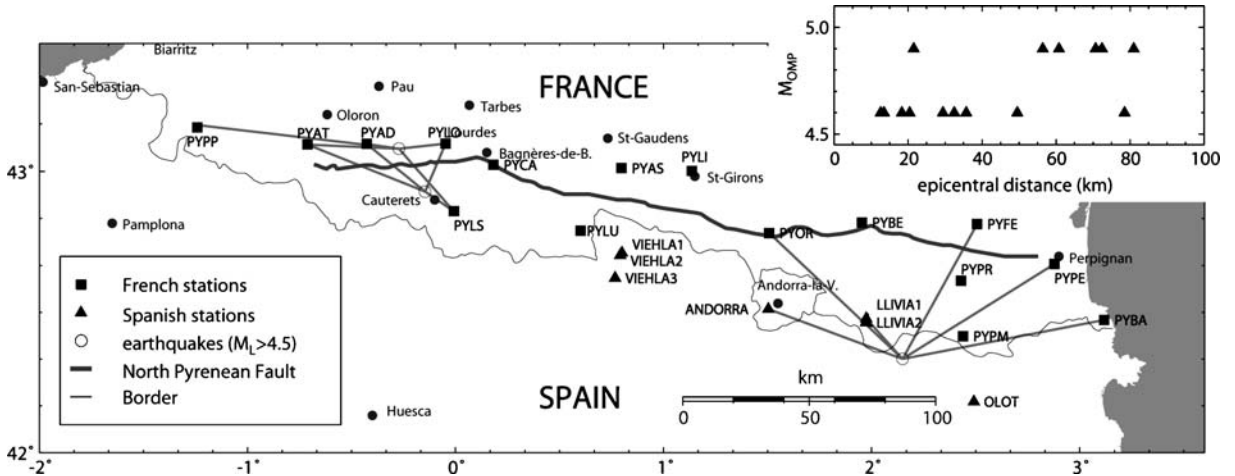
Biarritz
San-Sebastian
Pau
Oloron
Tarbes
FRANCE
PYPP
PYAT
PYAD
PYLO
Lourdes
St-Gaudens
Bagnères-de-B.
PYLI
PYCA
PYAS
St-Girons
43°
Cauterets
PYLS
Pamplona
PYLU
VIEHLA1
VIEHLA2
VIEHLA3
PYOR
PYBE
PYFE
Perpignan
PYPE
PYPR
Andorra-la-V.
ANDORRA
LLIVIA1
LLIVIA2
PYPM
PYBA
■ French stations
▲ Spanish stations
○ earthquakes ($M_L$>4.5)
North Pyrenean Fault
Border
SPAIN
Huesca
km
0
50
100
OLOT
42°
-2°
-1°
0°
1°
2°
3°
$M_{OMP}$
5.0
4.5
0
20
40
60
80
100
epicentral distance (km)